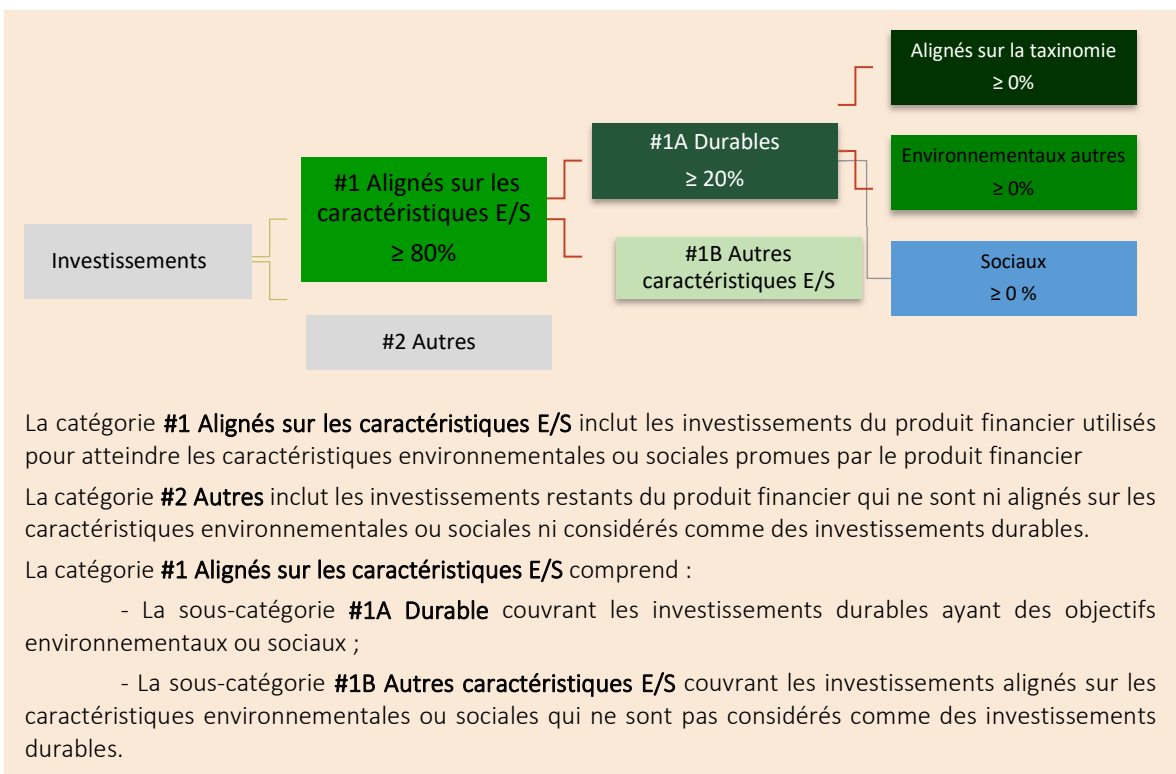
Investissements

#1 Alignés sur les caractéristiques E/S

≥ 80%

#2 Autres

#1A Durables

≥ 20%

#1B Autres caractéristiques E/S

Alignés sur la taxinomie

≥ 0%

Environnementaux autres

≥ 0%

Sociaux

≥ 0 %

La catégorie **#1 Alignés sur les caractéristiques E/S** inclut les investissements du produit financier utilisés pour atteindre les caractéristiques environnementales ou sociales promues par le produit financier

La catégorie **#2 Autres** inclut les investissements restants du produit financier qui ne sont ni alignés sur les caractéristiques environnementales ou sociales ni considérés comme des investissements durables.

La catégorie **#1 Alignés sur les caractéristiques E/S** comprend :

- La sous-catégorie **#1A Durable** couvrant les investissements durables ayant des objectifs environnementaux ou sociaux ;

- La sous-catégorie **#1B Autres caractéristiques E/S** couvrant les investissements alignés sur les caractéristiques environnementales ou sociales qui ne sont pas considérés comme des investissements durables.